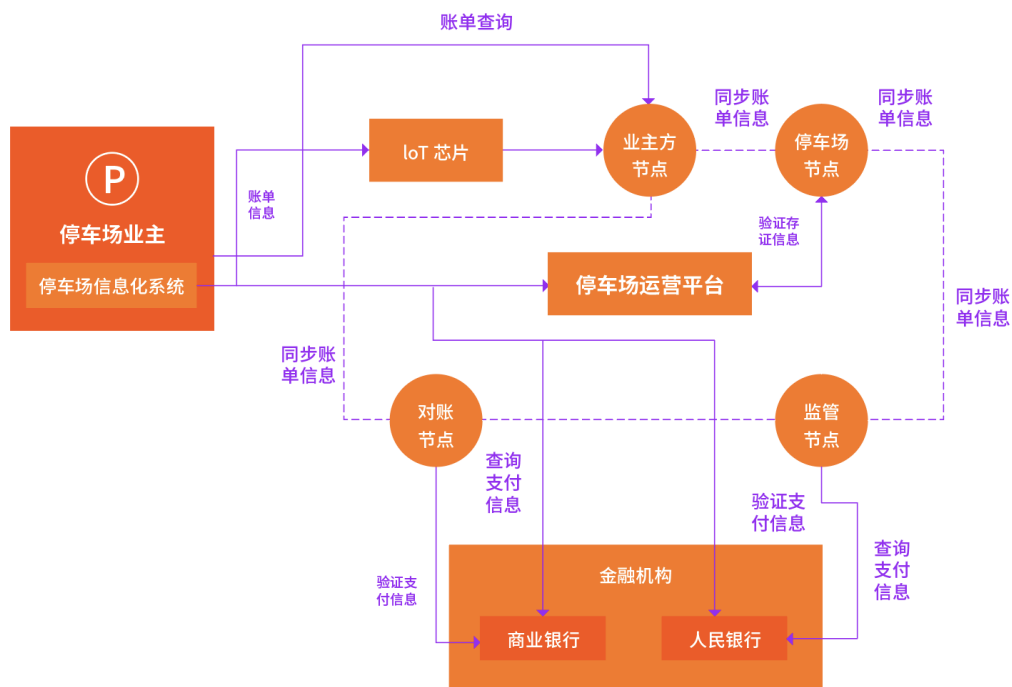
账单查询

P

停车场业主

停车场信息化系统

账单信息

loT 芯片

业主方节点

同步账单信息

停车场节点

同步账单信息

验证存证信息

停车场运营平台

同步账单信息

同步账单信息

对账节点

监管节点

查询支付信息

验证支付信息

查询支付信息

金融机构

验证支付信息

商业银行

人民银行